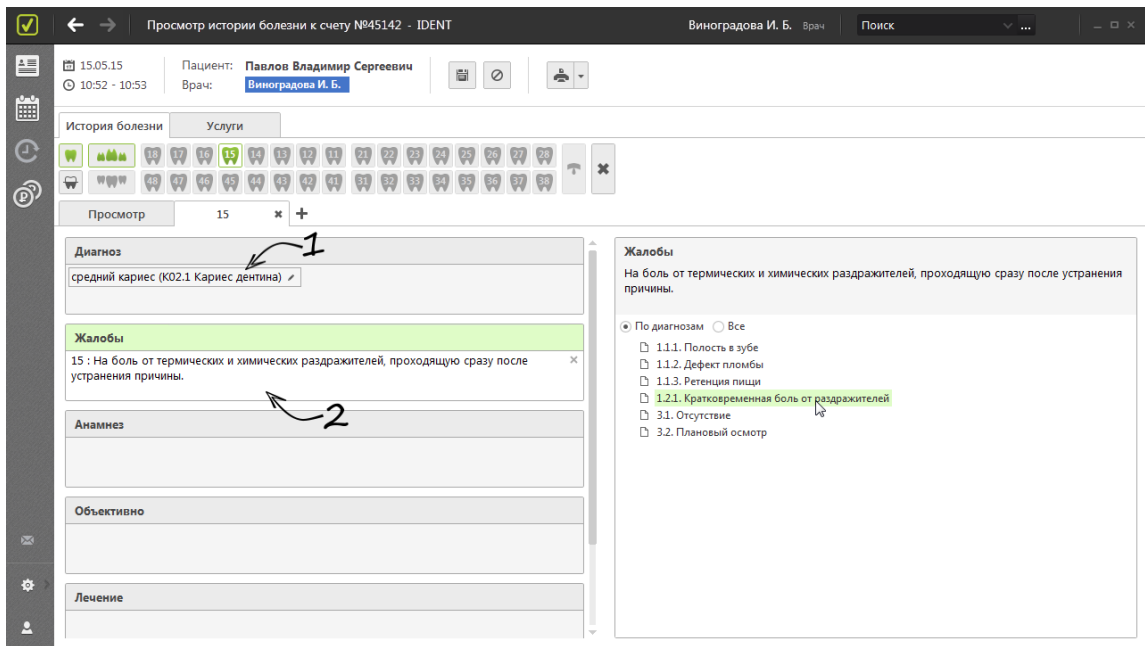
Просмотр истории болезни к счету №45142 - IDENT

Виноградова И. Б. Врач

Поиск

15.05.15
10:52 - 10:53

Пациент: Павлов Владимир Сергеевич
Врач: Виноградова И. Б.

История болезни | Услуги

18 17 16 15 14 13 12 11 21 22 23 24 25 26 27 28
48 47 46 45 44 43 42 41 31 32 33 34 35 36 37 38

Просмотр | 15

Диагноз

средний кариес (К02.1 Кариес дентина)

1

Жалобы

15 : На боль от термических и химических раздражителей, проходящую сразу после устранения причины.

2

Анамнез

Объективно

Лечение

Жалобы

На боль от термических и химических раздражителей, проходящую сразу после устранения причины.

По диагнозам   Все

1.1.1. Полость в зубе
1.1.2. Дефект пломбы
1.1.3. Ретенция пищи
1.2.1. Кратковременная боль от раздражителей
3.1. Отсутствие
3.2. Плановый осмотр